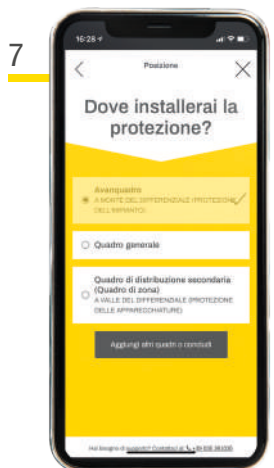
7

16:28

Posizione

Dove installerai la protezione?

Avanquadro
A MONTE DEL DIFFERENZIALE (PROTEZIONE DELL'IMPIANTO)

Quadro generale

Quadro di distribuzione secondaria (Quadro di zona)
A VALLE DEL DIFFERENZIALE (PROTEZIONE DELLE APPARECCHIATURE)

Aggiungi altri quadri o condutti

Hai bisogno di supporto? Contattaci al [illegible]